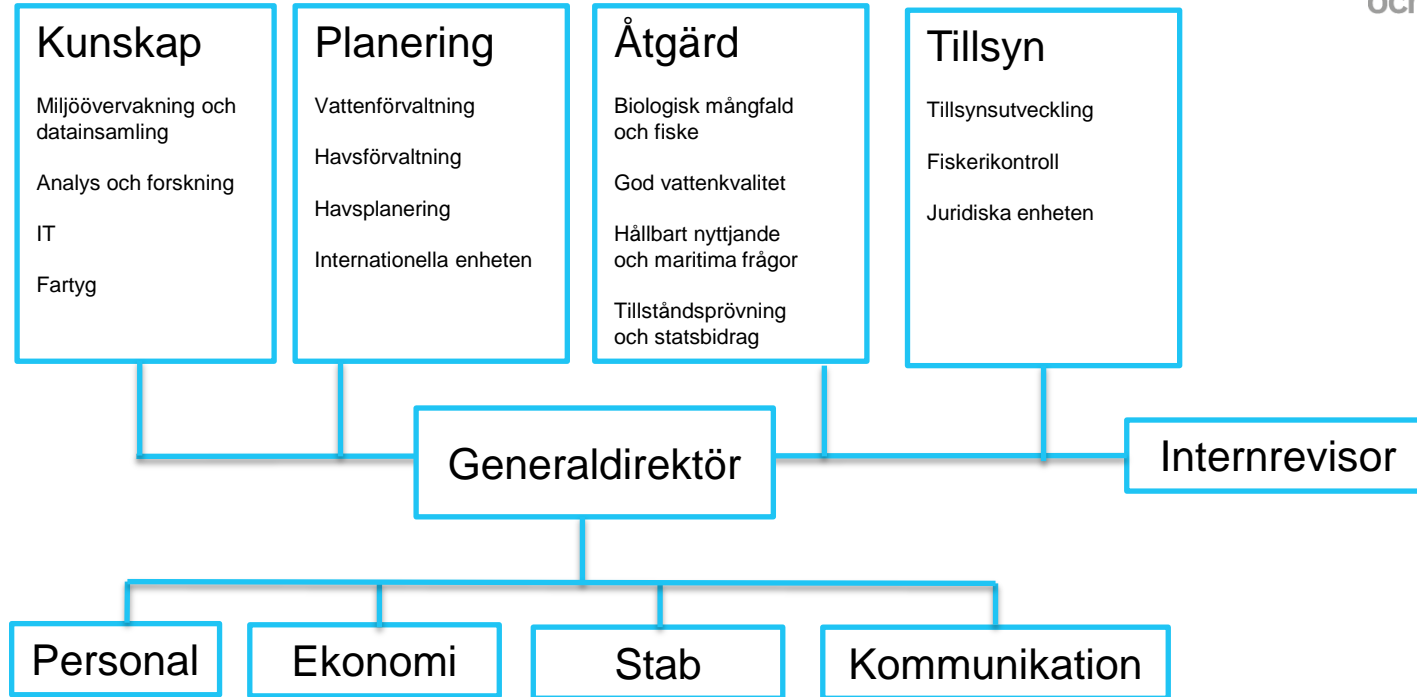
och

Kunskap

Miljöövervakning och datainsamling

Analys och forskning

IT

Fartyg

Planering

Vattenförvaltning

Havsförvaltning

Havsplanering

Internationella enheten

Åtgärd

Biologisk mångfald och fiske

God vattenkvalitet

Hållbart nyttjande och maritima frågor

Tillståndsprövning och statsbidrag

Tillsyn

Tillsynsutveckling

Fiskerikontroll

Juridiska enheten

Generaldirektör

Internrevisor

Personal

Ekonomi

Stab

Kommunikation